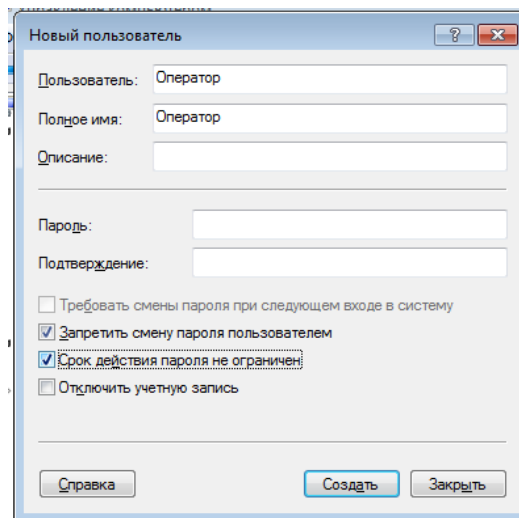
Новый пользователь

?

Пользователь: Оператор

Полное имя: Оператор

Описание:

Пароль:

Подтверждение:

Требовать смены пароля при следующем входе в систему

Запретить смену пароля пользователем

Срок действия пароля не ограничен

Отключить учетную запись

Справка

Создать

Закрыть